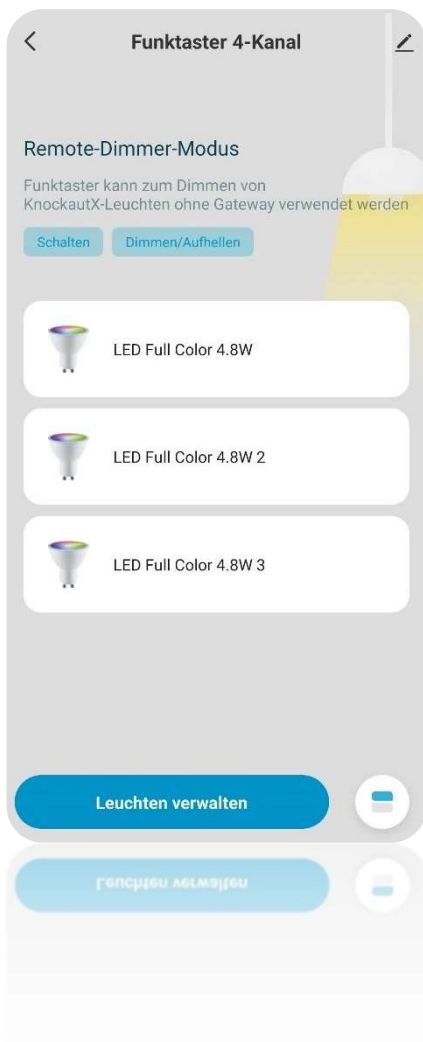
<

Funktaster 4-Kanal

Remote-Dimmer-Modus

Funktaster kann zum Dimmen von KnockautX-Leuchten ohne Gateway verwendet werden

Schalten

Dimmen/Aufhellen

LED Full Color 4.8W

LED Full Color 4.8W 2

LED Full Color 4.8W 3

Leuchten verwalten